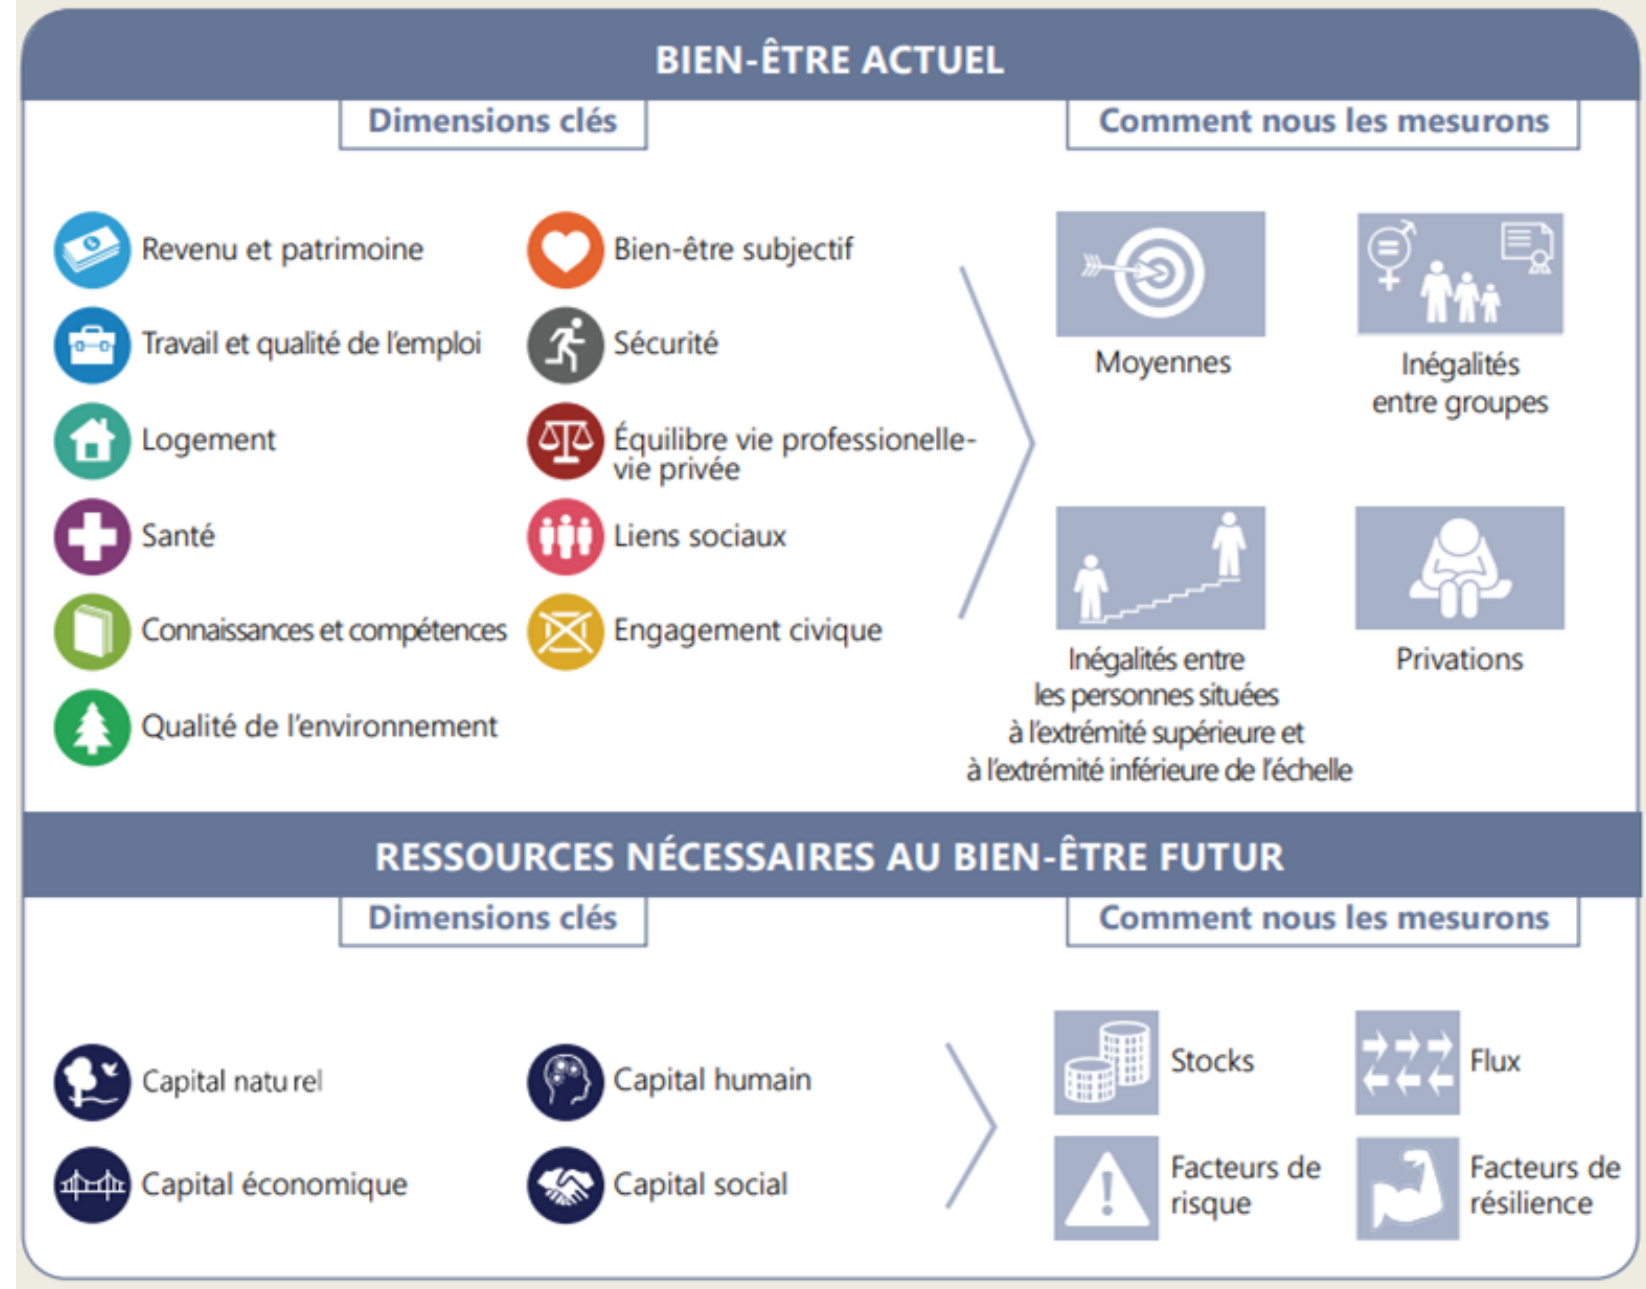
BIEN-ÊTRE ACTUEL

Dimensions clés

Comment nous les mesurons

Revenu et patrimoine

Travail et qualité de l'emploi

Logement

Santé

Connaissances et compétences

Qualité de l'environnement

Bien-être subjectif

Sécurité

Équilibre vie professionelle-vie privée

Liens sociaux

Engagement civique

Moyennes

Inégalités entre groupes

Inégalités entre les personnes situées à l'extrémité supérieure et à l'extrémité inférieure de l'échelle

Privations

RESSOURCES NÉCESSAIRES AU BIEN-ÊTRE FUTUR

Dimensions clés

Comment nous les mesurons

Capital natu rel

Capital économique

Capital humain

Capital social

Stocks

Flux

Facteurs de risque

Facteurs de résilience